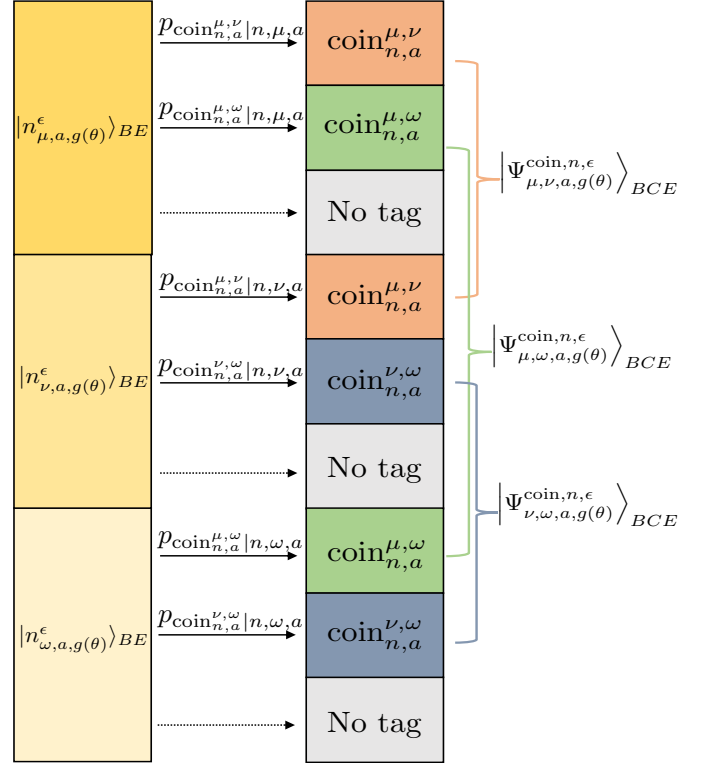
$|n^{\epsilon}_{\mu,a,g(\theta)}\rangle_{BE}$

$p_{\text{coin}^{\mu,\nu}_{n,a}|n,\mu,a}$

$\text{coin}^{\mu,\nu}_{n,a}$

$p_{\text{coin}^{\mu,\omega}_{n,a}|n,\mu,a}$

$\text{coin}^{\mu,\omega}_{n,a}$

No tag

$\left|\Psi^{\text{coin},n,\epsilon}_{\mu,\nu,a,g(\theta)}\right\rangle_{BCE}$

$|n^{\epsilon}_{\nu,a,g(\theta)}\rangle_{BE}$

$p_{\text{coin}^{\mu,\nu}_{n,a}|n,\nu,a}$

$\text{coin}^{\mu,\nu}_{n,a}$

$p_{\text{coin}^{\nu,\omega}_{n,a}|n,\nu,a}$

$\text{coin}^{\nu,\omega}_{n,a}$

$\left|\Psi^{\text{coin},n,\epsilon}_{\mu,\omega,a,g(\theta)}\right\rangle_{BCE}$

No tag

$\left|\Psi^{\text{coin},n,\epsilon}_{\nu,\omega,a,g(\theta)}\right\rangle_{BCE}$

$|n^{\epsilon}_{\omega,a,g(\theta)}\rangle_{BE}$

$p_{\text{coin}^{\mu,\omega}_{n,a}|n,\omega,a}$

$\text{coin}^{\mu,\omega}_{n,a}$

$p_{\text{coin}^{\nu,\omega}_{n,a}|n,\omega,a}$

$\text{coin}^{\nu,\omega}_{n,a}$

No tag